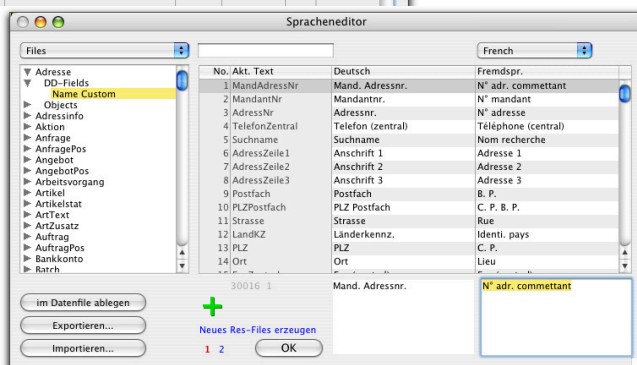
Spracheneditor

Files

French

Adresse
DD-Fields
Name Custom
Objects
Adressinfo
Aktion
Anfrage
AnfragePos
Angebot
AngebotPos
Arbeitsvorgang
Artikel
Artikelstat
ArtText
ArtZusatz
Auftrag
AuftragPos
Bankkonto
Batch

| No. | Akt. Text | Deutsch | Fremdspr. |
|---|---|---|---|
| 1 | MandAdressNr | Mand. Adressnr. | N° adr. commettant |
| 2 | MandantNr | Mandantnr. | N° mandant |
| 3 | AdressNr | Adressnr. | N° adresse |
| 4 | TelefonZentral | Telefon (zentral) | Téléphone (central) |
| 5 | Suchname | Suchname | Nom recherche |
| 6 | AdressZeile1 | Anschrift 1 | Adresse 1 |
| 7 | AdressZeile2 | Anschrift 2 | Adresse 2 |
| 8 | AdressZeile3 | Anschrift 3 | Adresse 3 |
| 9 | Postfach | Postfach | B. P. |
| 10 | PLZPostfach | PLZ Postfach | C. P. B. P. |
| 11 | Strasse | Strasse | Rue |
| 12 | LandKZ | Länderkennz. | Identi. pays |
| 13 | PLZ | PLZ | C. P. |
| 14 | Ort | Ort | Lieu |
| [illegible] | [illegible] | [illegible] | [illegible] |

30016 1

Mand. Adressnr.

N° adr. commettant

im Datenfile ablegen

Exportieren...

Importieren...

+

Neues Res-Files erzeugen

1 2

OK